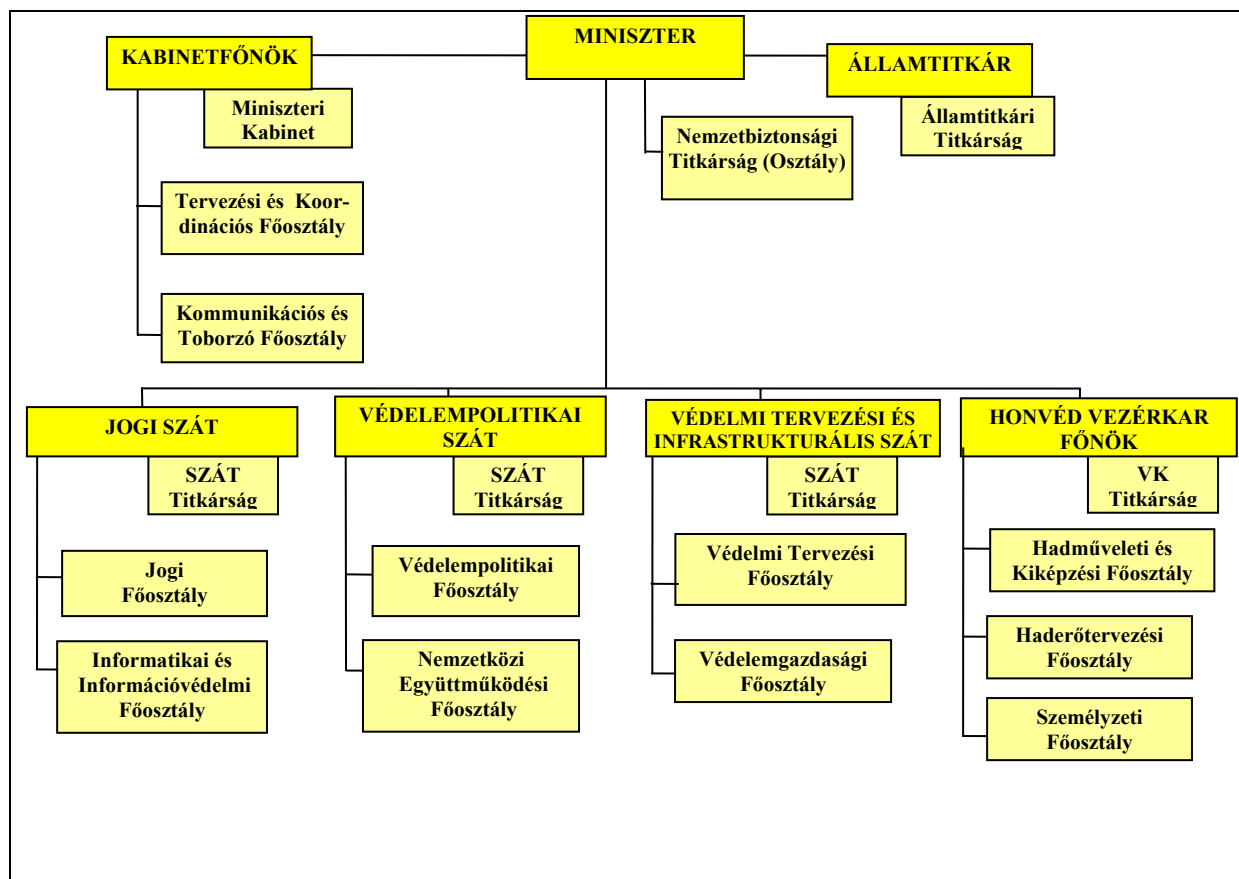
MINISZTER

KABINETFŐNÖK

Miniszteri Kabinet

ÁLLAMTITKÁR

Államtitkári Titkárság

Nemzetbiztonsági Titkárság (Osztály)

Tervezési és Koordinációs Főosztály

Kommunikációs és Toborzó Főosztály

JOGI SZÁT

SZÁT Titkárság

Jogi Főosztály

Informatikai és Információvédelmi Főosztály

VÉDELEMPOLITIKAI SZÁT

SZÁT Titkárság

Védelempolitikai Főosztály

Nemzetközi Együttműködési Főosztály

VÉDELMI TERVEZÉSI ÉS INFRASTRUKTURÁLIS SZÁT

SZÁT Titkárság

Védelmi Tervezési Főosztály

Védelemgazdasági Főosztály

HONVÉD VEZÉRKAR FŐNÖK

VK Titkárság

Hadműveleti és Kiképzési Főosztály

Haderőtervezési Főosztály

Személyzeti Főosztály